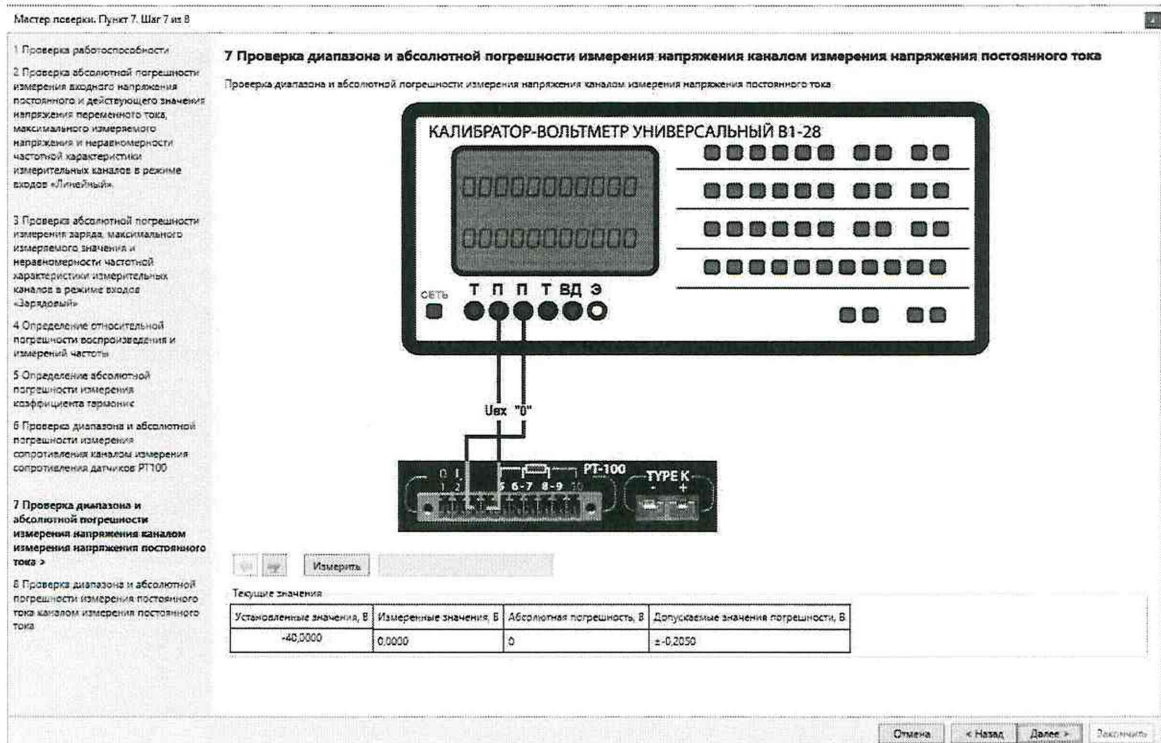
Мастер поверки. Пункт 7. Шаг 7 из 8

1 Проверка работоспособности

2 Проверка абсолютной погрешности измерения входного напряжения постоянного и действующего значения напряжения переменного тока, максимального измеряемого напряжения и неравномерности частотной характеристики измерительных каналов в режиме входов «Линейный»

3 Проверка абсолютной погрешности измерения заряда, максимального измеряемого значения и неравномерности частотной характеристики измерительных каналов в режиме входов «Зарядовый»

4 Определение относительной погрешности воспроизведения и измерений частоты

5 Определение абсолютной погрешности измерения коэффициента гармоник

6 Проверка диапазона и абсолютной погрешности измерения сопротивления каналом измерения сопротивления датчиков PT100

7 Проверка диапазона и абсолютной погрешности измерения напряжения каналом измерения напряжения постоянного тока >

8 Проверка диапазона и абсолютной погрешности измерения постоянного тока каналом измерения постоянного тока

7 Проверка диапазона и абсолютной погрешности измерения напряжения каналом измерения напряжения постоянного тока

Проверка диапазона и абсолютной погрешности измерения напряжения каналом измерения напряжения постоянного тока

КАЛИБРАТОР-ВОЛЬТМЕТР УНИВЕРСАЛЬНЫЙ В1-28

00000000000

00000000000

СЕТЬ Т П П Т ВД Э

Uвх "0"

0 1 2 5 6-7 8-9 10 PT-100 TYPE K - +

Измерить

Текущие значения

| Установленные значения, В | Измеренные значения, В | Абсолютная погрешность, В | Допускаемые значения погрешности, В |
|---|---|---|---|
| -40,0000 | 0,0000 | 0 | ±-0,2050 |

Отмена < Назад Далее > Закончить